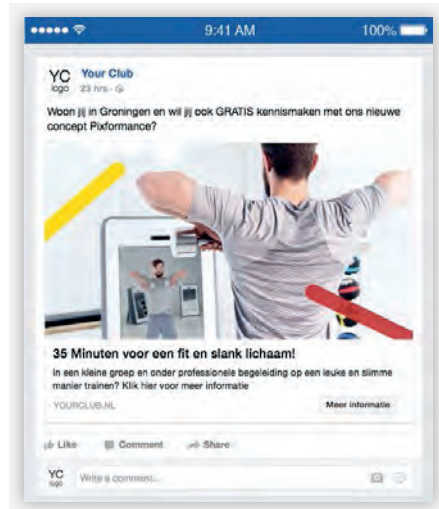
9:41 AM

100%

YC logo

Your Club
23 hrs ·

Woon jij in Groningen en wil jij ook GRATIS kennismaken met ons nieuwe concept Pixformance?

35 Minuten voor een fit en slank lichaam!

In een kleine groep en onder professionele begeleiding op een leuke en slimme manier trainen? Klik hier voor meer informatie

YOURCLUB.NL

Meer informatie

Like

Comment

Share

YC logo

Write a comment...